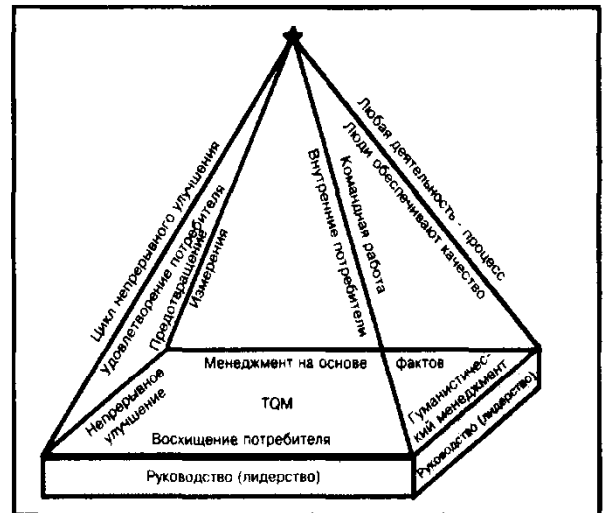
Цикл непрерывного улучшения
Удовлетворение потребителя
Предотвращение
Измерения
Внутренние потребители
Командная работа
Люди обеспечивают качество
Любая деятельность - процесс
Менеджмент на основе фактов
Непрерывное улучшение
TQM
Гуманистический менеджмент
Восхищение потребителя
Руководство (лидерство)
Руководство (лидерство)